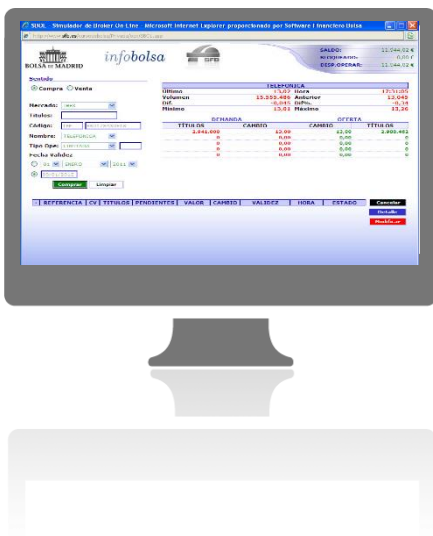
SOUL Simulador de Broker On Line - Microsoft Internet Explorer proporcionado por Software Financiero Bolsa

BOLSA DE MADRID

infobolsa

SALDO: 11.544,02 €
BLOQUEADO: 0,00 €
DISP.OPERAR: 11.544,02 €

Sentido
Compra Venta

Mercado:
Títulos:
Código:
Nombre: TELEFONICA
Tipo Ope:
Fecha Validez
01 ENERO 2011

Comprar Limpiar

TELEFONICA
Último 13,02 Hora 17:51:05
Volumen 15.253.480 Anterior 13,040
Dif. -0,015 Dif%. -0,19
Mínimo 13,02 Máximo 13,26

DEMANDA OFERTA
| TÍTULOS | CAMBIO | CAMBIO | TÍTULOS |
|---|---|---|---|
| 2.341.098 | 13,00 | 13,00 | 2.095.491 |
| 0 | 0,00 | 0,00 | 0 |
| 0 | 0,00 | 0,00 | 0 |
| 0 | 0,00 | 0,00 | 0 |
| 0 | 0,00 | 0,00 | 0 |

| REFERENCIA | CV | TÍTULOS | PENDIENTES | VALOR | CAMBIO | VALIDEZ | HORA | ESTADO |
|---|---|---|---|---|---|---|---|---|

Cancelar
Detalle
Modificar